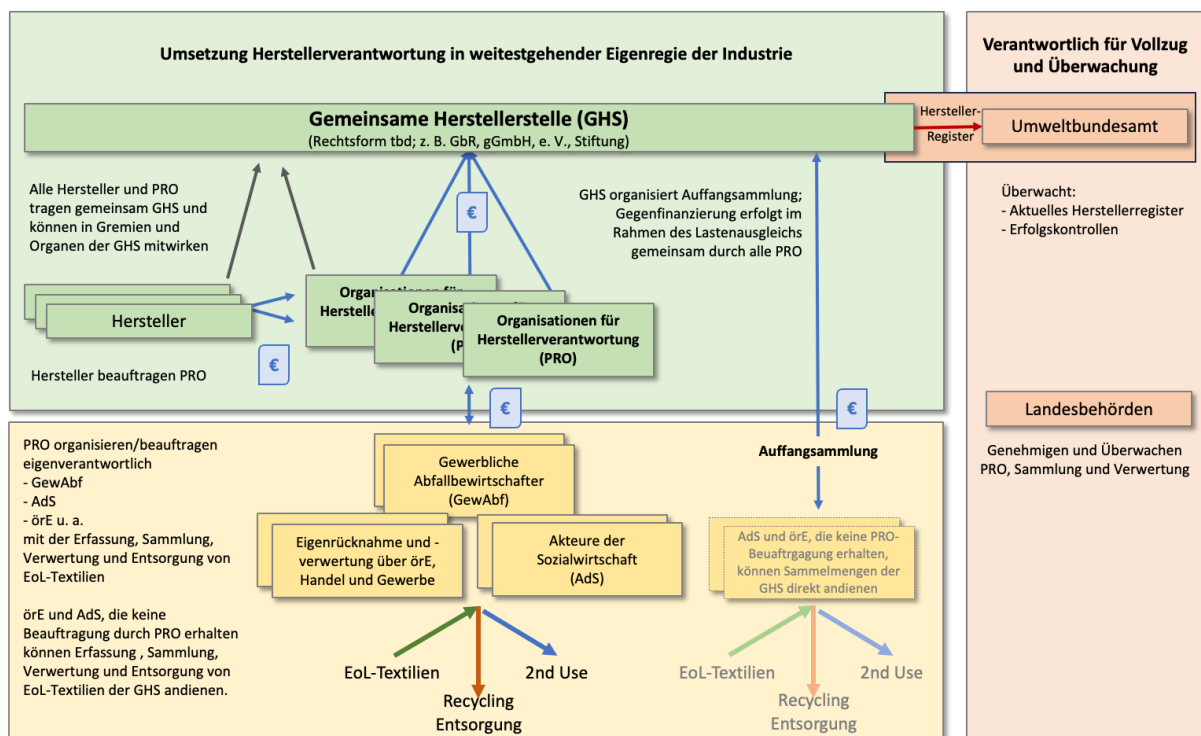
Umsetzung Herstellerverantwortung in weitestgehender Eigenregie der Industrie

Verantwortlich für Vollzug und Überwachung

Gemeinsame Herstellerstelle (GHS)
(Rechtsform tbd; z. B. GbR, gGmbH, e. V., Stiftung)

Hersteller-Register

Umweltbundesamt

Alle Hersteller und PRO tragen gemeinsam GHS und können in Gremien und Organen der GHS mitwirken

€

GHS organisiert Auffangsammlung; Gegenfinanzierung erfolgt im Rahmen des Lastenausgleichs gemeinsam durch alle PRO

Überwacht:
- Aktuelles Herstellerregister
- Erfolgskontrollen

Hersteller

Organisationen für Herstelle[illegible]

Organisa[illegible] Herstellerve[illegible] (P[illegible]

Organisationen für Herstellerverantwortung (PRO)

€

Hersteller beauftragen PRO

€

€

Landesbehörden

Genehmigen und Überwachen PRO, Sammlung und Verwertung

PRO organisieren/beauftragen eigenverantwortlich
- GewAbf
- AdS
- örE u. a.
mit der Erfassung, Sammlung, Verwertung und Entsorgung von EoL-Textilien

örE und AdS, die keine Beauftragung durch PRO erhalten können Erfassung , Sammlung, Verwertung und Entsorgung von EoL-Textilien der GHS andienen.

Gewerbliche Abfallbewirtschafter (GewAbf)

Auffangsammlung

Eigenrücknahme und -verwertung über örE, Handel und Gewerbe

Akteure der Sozialwirtschaft (AdS)

AdS und örE, die keine PRO-Beauftrgagung erhalten, können Sammelmengen der GHS direkt andienen

EoL-Textilien

2nd Use

Recycling
Entsorgung

EoL-Textilien

2nd Use

Recycling
Entsorgung